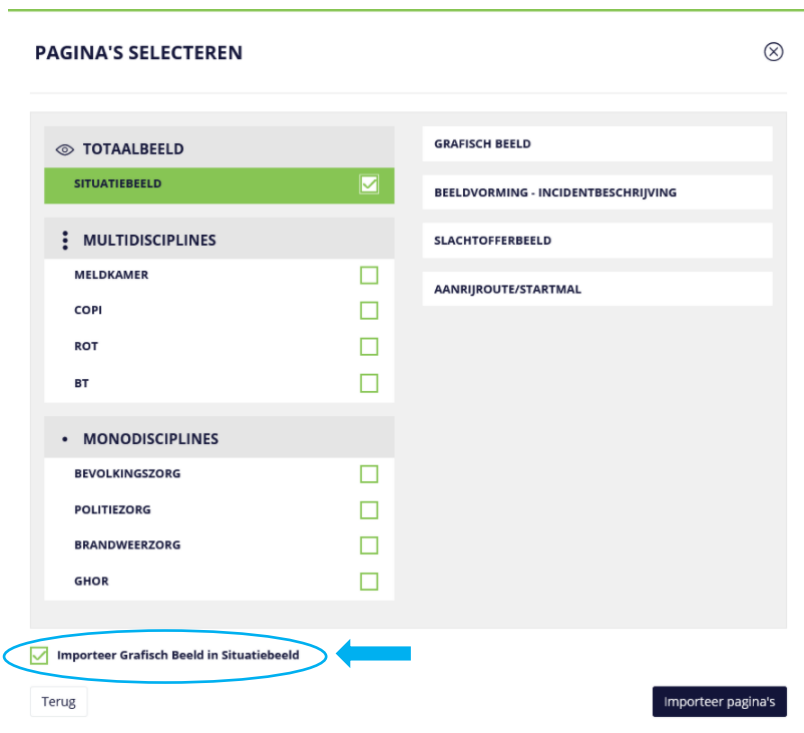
PAGINA'S SELECTEREN

TOTAALBEELD

SITUATIEBEELD

MULTIDISCIPLINES

MELDKAMER

COPI

ROT

BT

MONODISCIPLINES

BEVOLKINGSZORG

POLITIEZORG

BRANDWEERZORG

GHOR

GRAFISCH BEELD

BEELDVORMING - INCIDENTBESCHRIJVING

SLACHTOFFERBEELD

AANRIJROUTE/STARTMAL

Importeer Grafisch Beeld in Situatiebeeld

Terug

Importeer pagina's